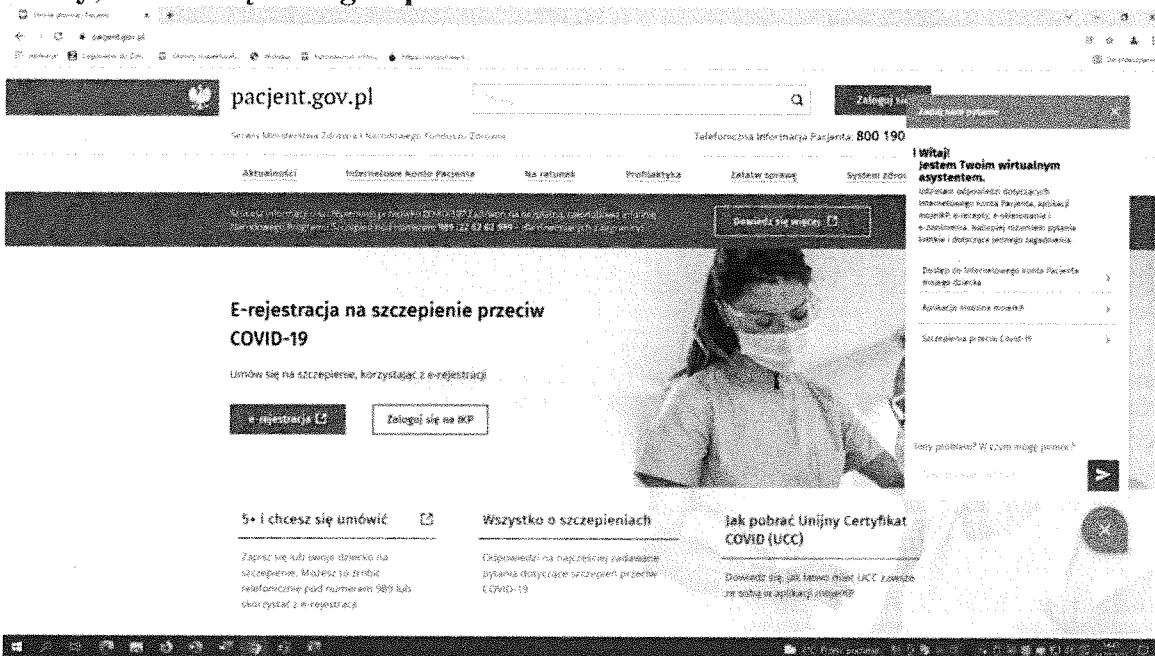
pacjent.gov.pl

Zaloguj się

Serwis Ministerstwa Zdrowia i Narodowego Funduszu Zdrowia

Telefoniczna Informacja Pacjenta: 800 190

Aktualności
Internetowe Konto Pacjenta
Na ratunek
Profilaktyka
Załatw sprawę
System zdro

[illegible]

Dowiedz się więcej

Witaj!
Jestem Twoim wirtualnym asystentem.

Udzielam odpowiedzi dotyczących Internetowego Konta Pacjenta, aplikacji mojeIKP, e-recepty, e-skierowania i e-zwolnienia. Najlepiej rozumiem pytania krótkie i dotyczące jednego zagadnienia.

Dostęp do Internetowego Konta Pacjenta małego dziecka

Aplikacja mobilna mojeIKP

Szczepienia przeciw Covid-19

Jaki problem? W czym mogę pomóc?

E-rejestracja na szczepienie przeciw COVID-19

Umów się na szczepienie, korzystając z e-rejestracji

e-rejestracja

Zaloguj się na IKP

5+ i chcesz się umówić

Zapisz się lub swoje dziecko na szczepienie. Możesz to zrobić telefonicznie pod numerem 989 lub skorzystać z e-rejestracji

Wszystko o szczepieniach

Odpowiedzi na najczęściej zadawane pytania dotyczące szczepień przeciw COVID-19

Jak pobrać Unijny Certyfikat COVID (UCC)

Dowiedz się, jak łatwo mieć UCC zawsze ze sobą w aplikacji mojeIKP